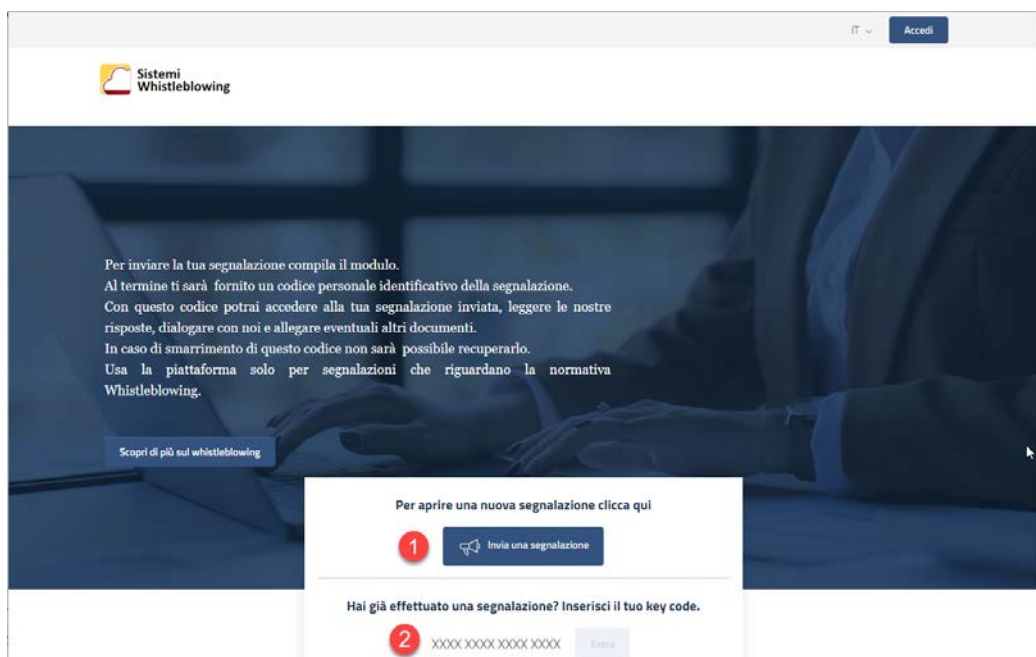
IT
Accedi

Sistemi
Whistleblowing

Per inviare la tua segnalazione compila il modulo.
Al termine ti sarà fornito un codice personale identificativo della segnalazione.
Con questo codice potrai accedere alla tua segnalazione inviata, leggere le nostre risposte, dialogare con noi e allegare eventuali altri documenti.
In caso di smarrimento di questo codice non sarà possibile recuperarlo.
Usa la piattaforma solo per segnalazioni che riguardano la normativa Whistleblowing.

Scopri di più sul whistleblowing

Per aprire una nuova segnalazione clicca qui

1

Invia una segnalazione

Hai già effettuato una segnalazione? Inserisci il tuo key code.

2

XXXX XXXX XXXX XXXX

Entra